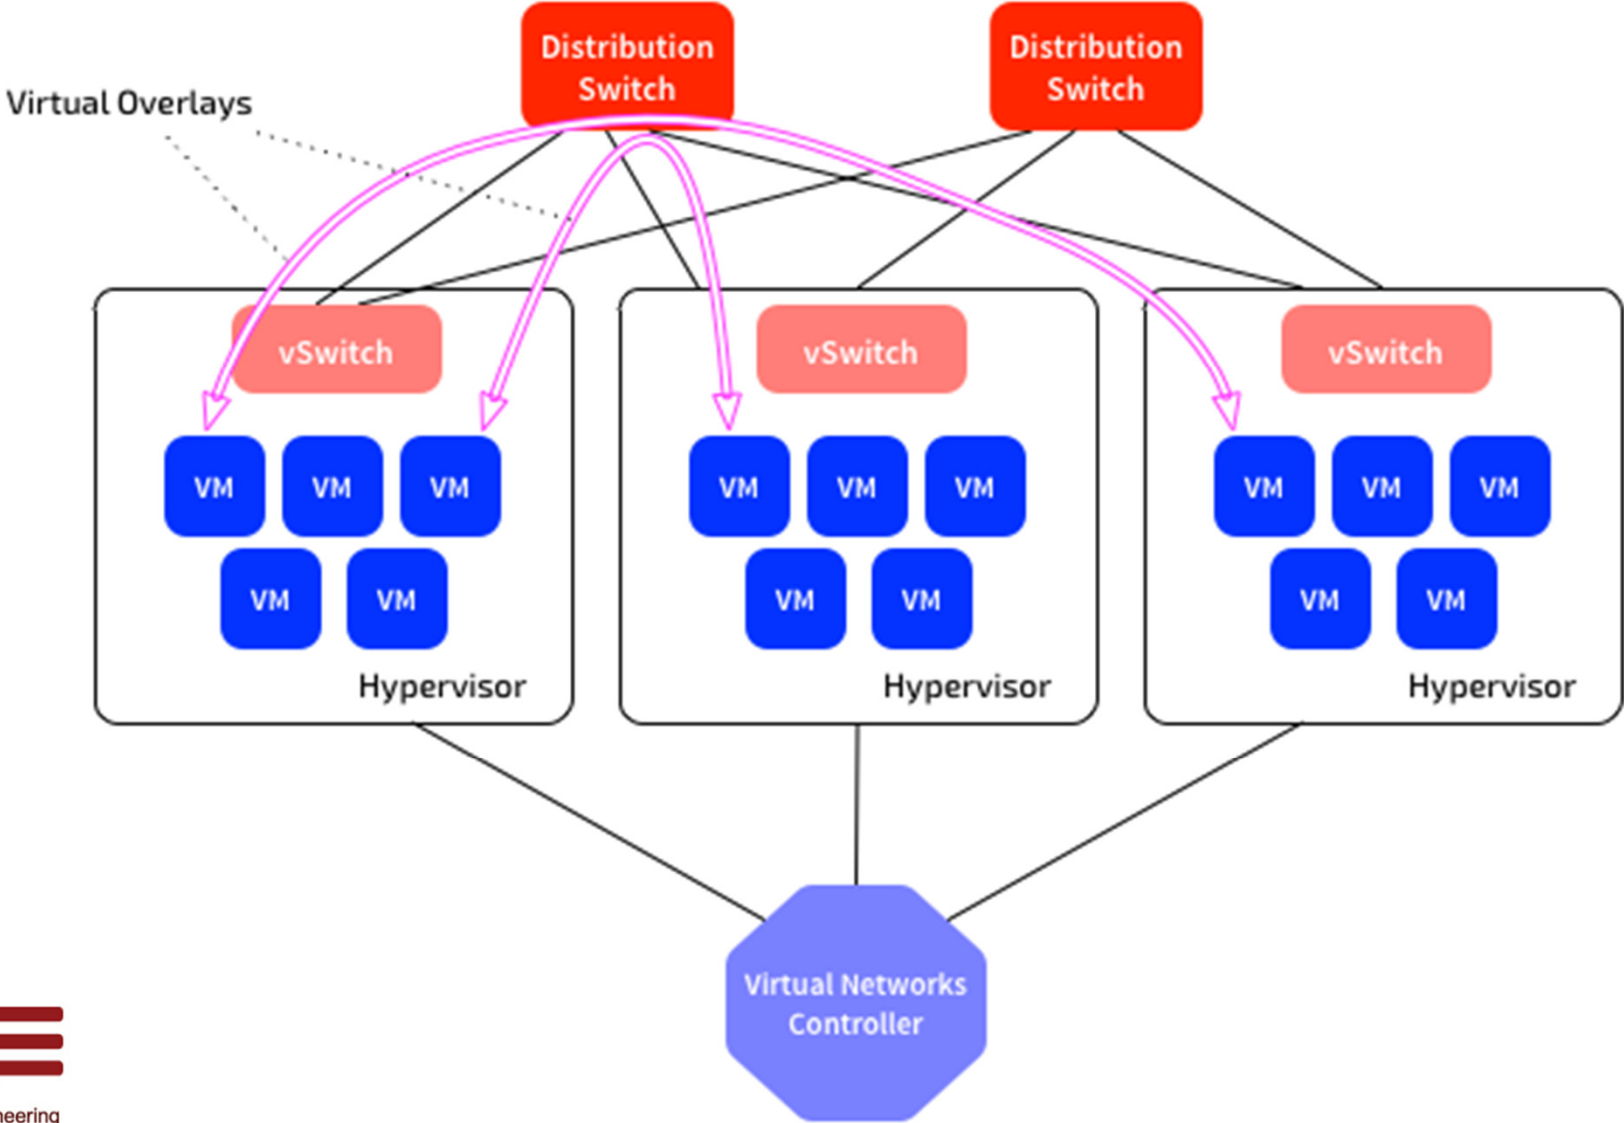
Distribution Switch

Distribution Switch

Virtual Overlays

vSwitch

VM VM VM

VM VM

Hypervisor

vSwitch

VM VM VM

VM VM

Hypervisor

vSwitch

VM VM VM

VM VM

Hypervisor

Virtual Networks Controller

neering